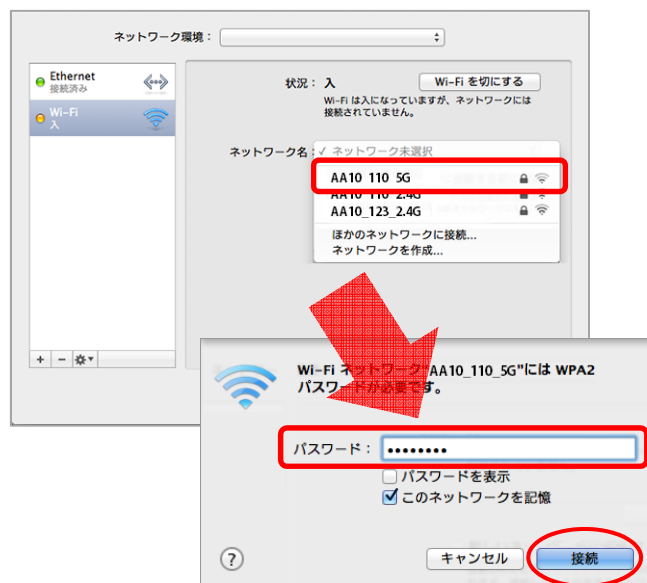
ネットワーク環境：

Ethernet
接続済み

Wi-Fi
入

+ − ⚙▾

状況： 入

Wi-Fi を切にする

Wi-Fi は入になっていますが、ネットワークには接続されていません。

ネットワーク名： ✓ ネットワーク未選択

AA10_110_5G

AA10_110_2.4G

AA10_123_2.4G

ほかのネットワークに接続...

ネットワークを作成...

Wi-Fi ネットワーク"AA10_110_5G"には WPA2 パスワードが必要です。

パスワード： ••••••••

パスワードを表示

このネットワークを記憶

?

キャンセル

接続